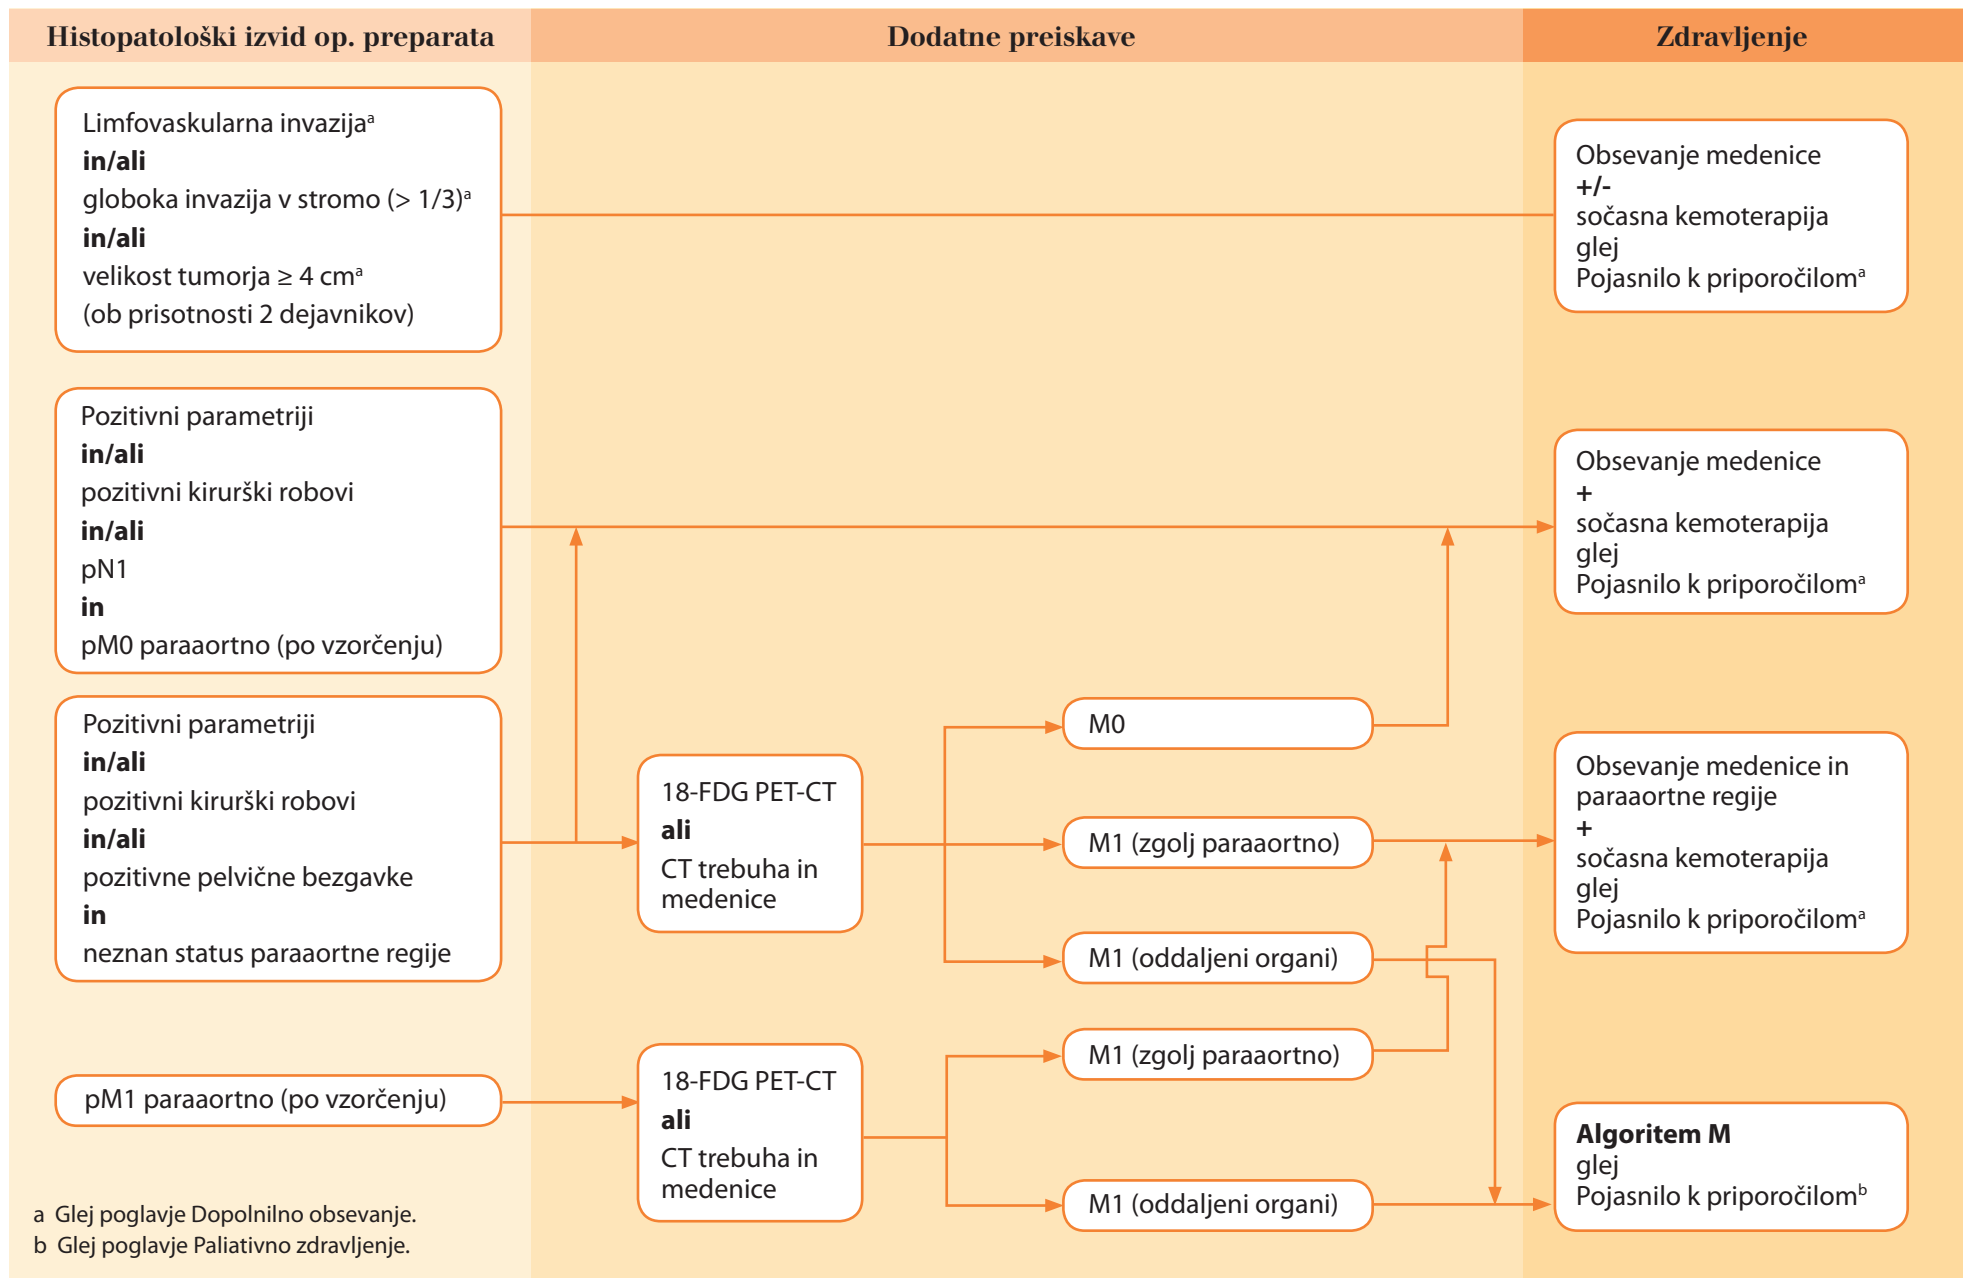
Histopatološki izvid op. preparata

Dodatne preiskave

Zdravljenje

Limfovaskularna invazija$^a$
**in/ali**
globoka invazija v stromo (> 1/3)$^a$
**in/ali**
velikost tumorja ≥ 4 cm$^a$
(ob prisotnosti 2 dejavnikov)

Obsevanje medenice
**+/-**
sočasna kemoterapija
glej
Pojasnilo k priporočilom$^a$

Pozitivni parametriji
**in/ali**
pozitivni kirurški robovi
**in/ali**
pN1
**in**
pM0 paraaortno (po vzorčenju)

Obsevanje medenice
**+**
sočasna kemoterapija
glej
Pojasnilo k priporočilom$^a$

Pozitivni parametriji
**in/ali**
pozitivni kirurški robovi
**in/ali**
pozitivne pelvične bezgavke
**in**
neznan status paraaortne regije

18-FDG PET-CT
**ali**
CT trebuha in medenice

M0

M1 (zgolj paraaortno)

M1 (oddaljeni organi)

Obsevanje medenice in paraaortne regije
**+**
sočasna kemoterapija
glej
Pojasnilo k priporočilom$^a$

pM1 paraaortno (po vzorčenju)

18-FDG PET-CT
**ali**
CT trebuha in medenice

M1 (zgolj paraaortno)

M1 (oddaljeni organi)

**Algoritem M**
glej
Pojasnilo k priporočilom$^b$

a Glej poglavje Dopolnilno obsevanje.
b Glej poglavje Paliativno zdravljenje.